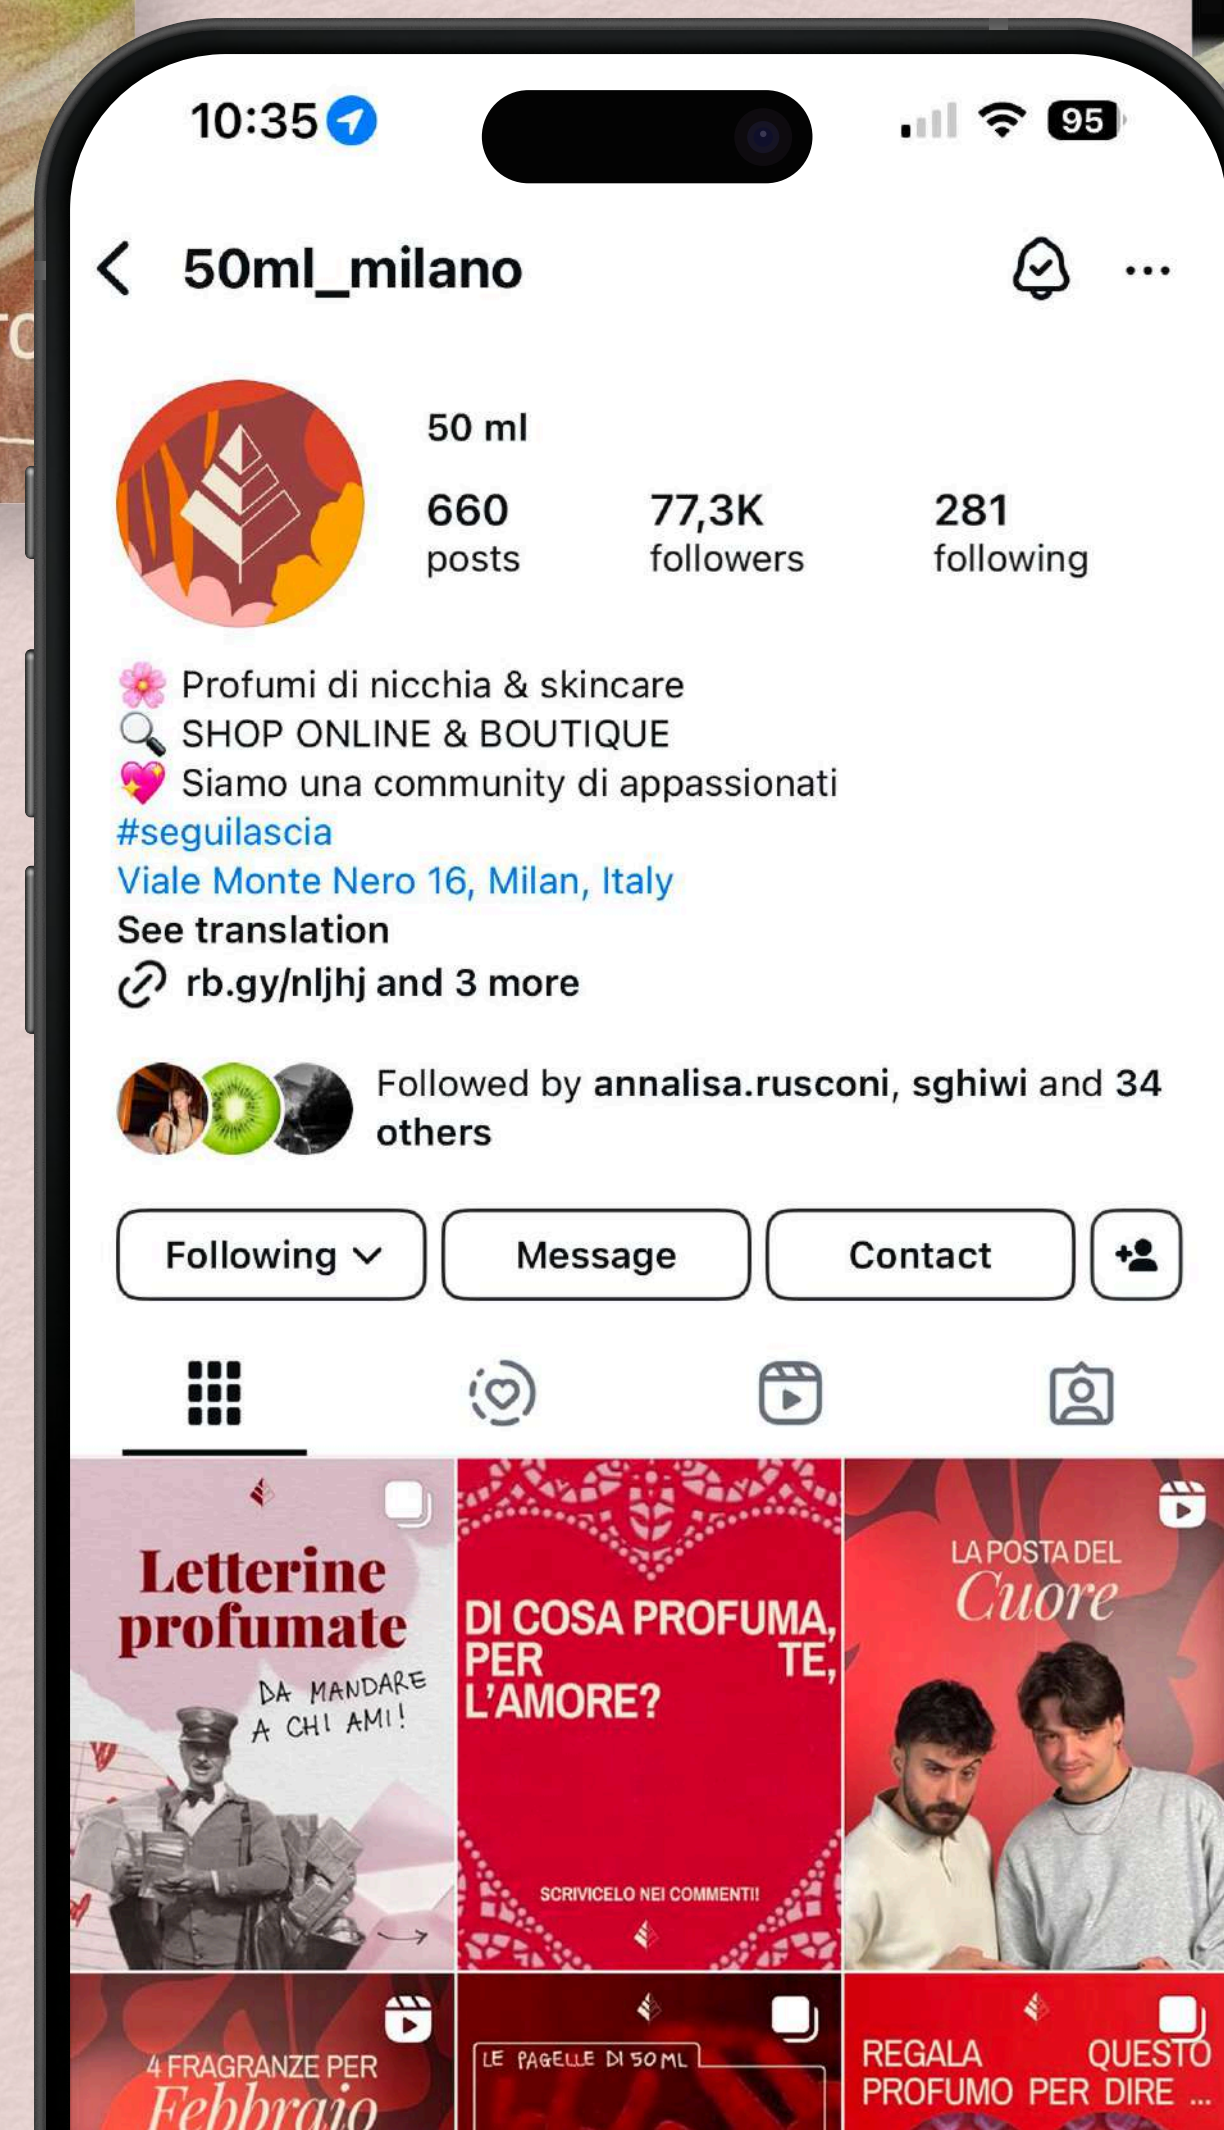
10:35

95

50ml_milano

50 ml

660
posts

77,3K
followers

281
following

🌸 Profumi di nicchia & skincare
🔍 SHOP ONLINE & BOUTIQUE
💖 Siamo una community di appassionati
#seguilascia
Viale Monte Nero 16, Milan, Italy
See translation
rb.gy/nljhj and 3 more

Followed by annalisa.rusconi, sghiwi and 34 others

Following

Message

Contact

Letterine profumate

DA MANDARE A CHI AMI!

DI COSA PROFUMA, PER TE, L'AMORE?

SCRIVICELO NEI COMMENTI!

LA POSTA DEL
Cuore

4 FRAGRANZE PER
Febbraio

LE PAGELLE DI 50 ML

REGALA QUESTO PROFUMO PER DIRE ...